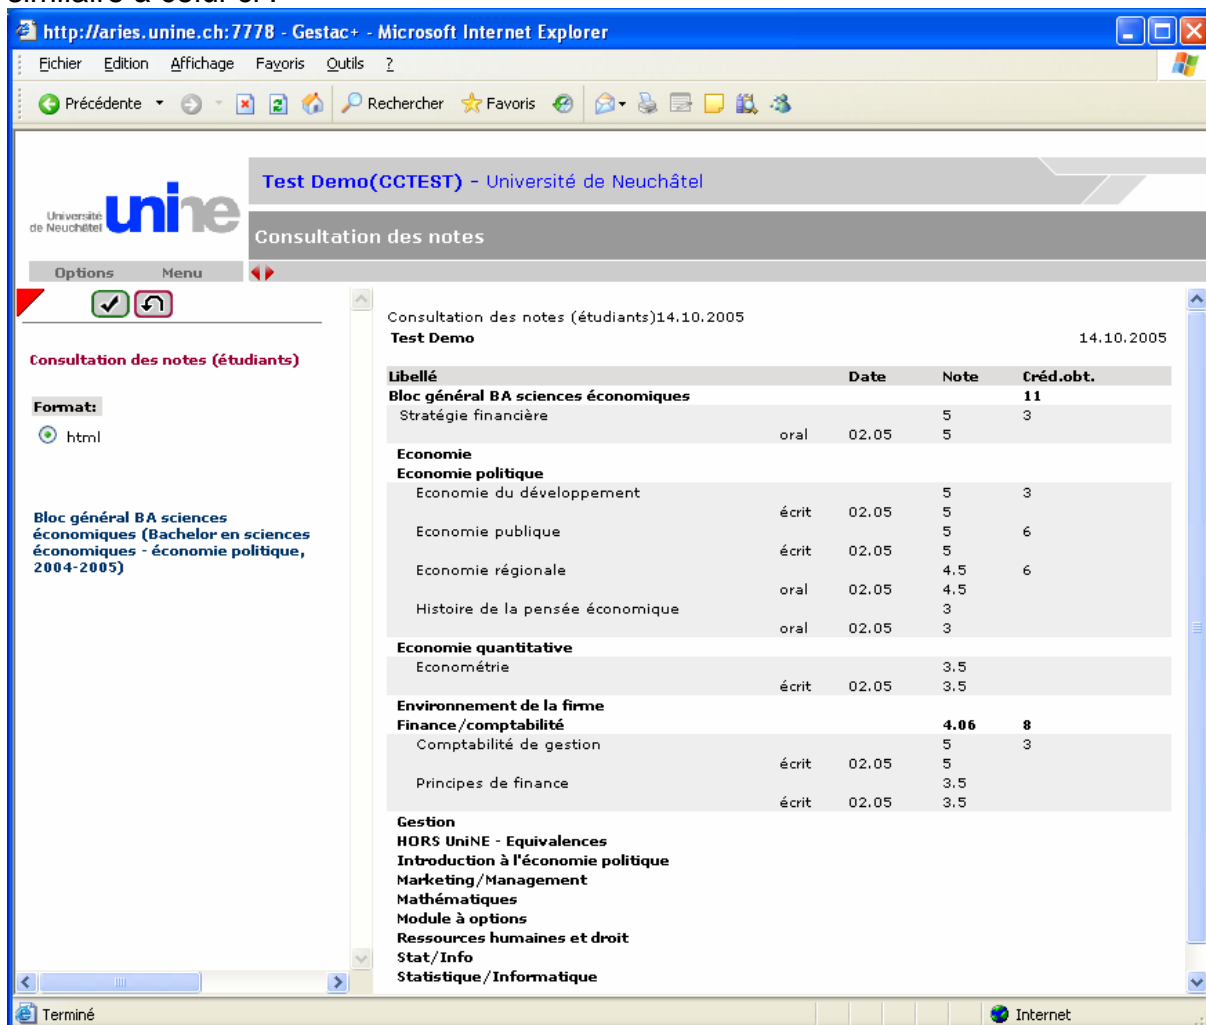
http://aries.unine.ch:7778 - Gestac+ - Microsoft Internet Explorer

Fichier Edition Affichage Favoris Outils ?

Précédente Rechercher Favoris

Université de Neuchâtel unine

Test Demo(CCTEST) - Université de Neuchâtel

Consultation des notes

Options Menu

Consultation des notes (étudiants)

Format:

html

Bloc général BA sciences économiques (Bachelor en sciences économiques - économie politique, 2004-2005)

Consultation des notes (étudiants)14.10.2005

Test Demo 14.10.2005

| Libellé | | Date | Note | Créd.obt. |
|---|---|---|---|---|
| Bloc général BA sciences économiques | | | | 11 |
| Stratégie financière | | | 5 | 3 |
| | oral | 02.05 | 5 | |
| Economie | | | | |
| Economie politique | | | | |
| Economie du développement | | | 5 | 3 |
| | écrit | 02.05 | 5 | |
| Economie publique | | | 5 | 6 |
| | écrit | 02.05 | 5 | |
| Economie régionale | | | 4.5 | 6 |
| | oral | 02.05 | 4.5 | |
| Histoire de la pensée économique | | | 3 | |
| | oral | 02.05 | 3 | |
| Economie quantitative | | | | |
| Econométrie | | | 3.5 | |
| | écrit | 02.05 | 3.5 | |
| Environnement de la firme | | | | |
| Finance/comptabilité | | | 4.06 | 8 |
| Comptabilité de gestion | | | 5 | 3 |
| | écrit | 02.05 | 5 | |
| Principes de finance | | | 3.5 | |
| | écrit | 02.05 | 3.5 | |
| Gestion | | | | |
| HORS UniNE - Equivalences | | | | |
| Introduction à l'économie politique | | | | |
| Marketing/Management | | | | |
| Mathématiques | | | | |
| Module à options | | | | |
| Ressources humaines et droit | | | | |
| Stat/Info | | | | |
| Statistique/Informatique | | | | |

Terminé Internet